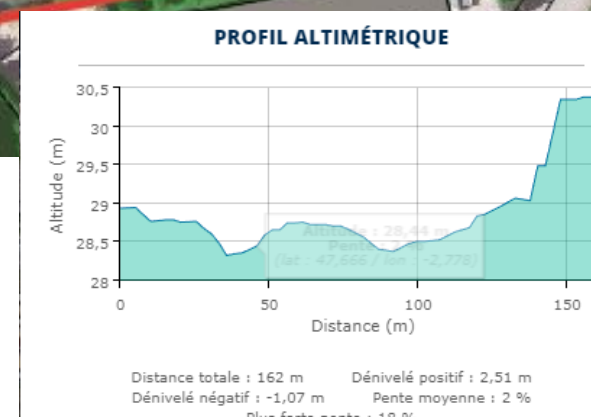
PROFIL ALTIMÉTRIQUE

30,5
30
29,5
29
28,5
28

Altitude (m)

Altitude : 28,44 m
Pente : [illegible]
(lat : 47,666 / lon : -2,778)

0
50
100
150

Distance (m)

Distance totale : 162 m
Dénivelé positif : 2,51 m
Dénivelé négatif : -1,07 m
Pente moyenne : 2 %
Plus forte pente : 18 %